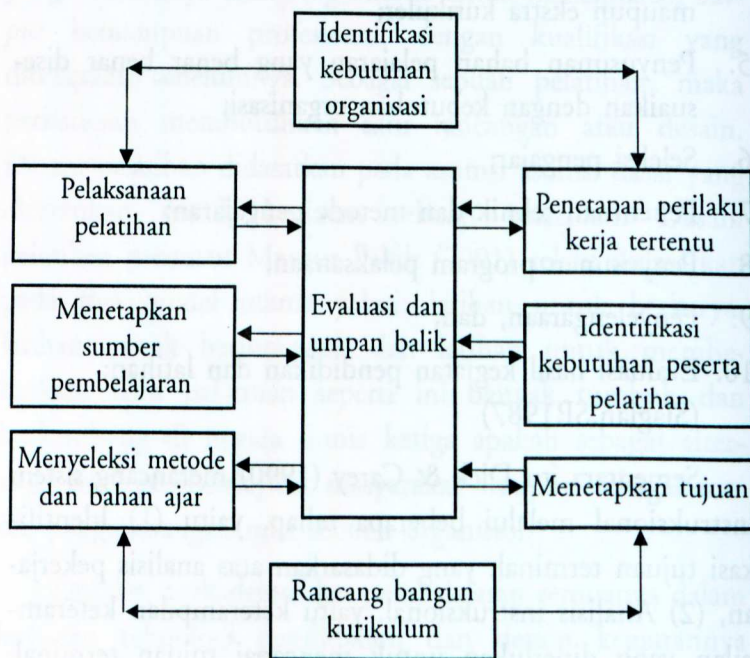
Identifikasi kebutuhan organisasi

Pelaksanaan pelatihan

Penetapan perilaku kerja tertentu

Menetapkan sumber pembelajaran

Evaluasi dan umpan balik

Identifikasi kebutuhan peserta pelatihan

Menyeleksi metode dan bahan ajar

Menetapkan tujuan

Rancang bangun kurikulum